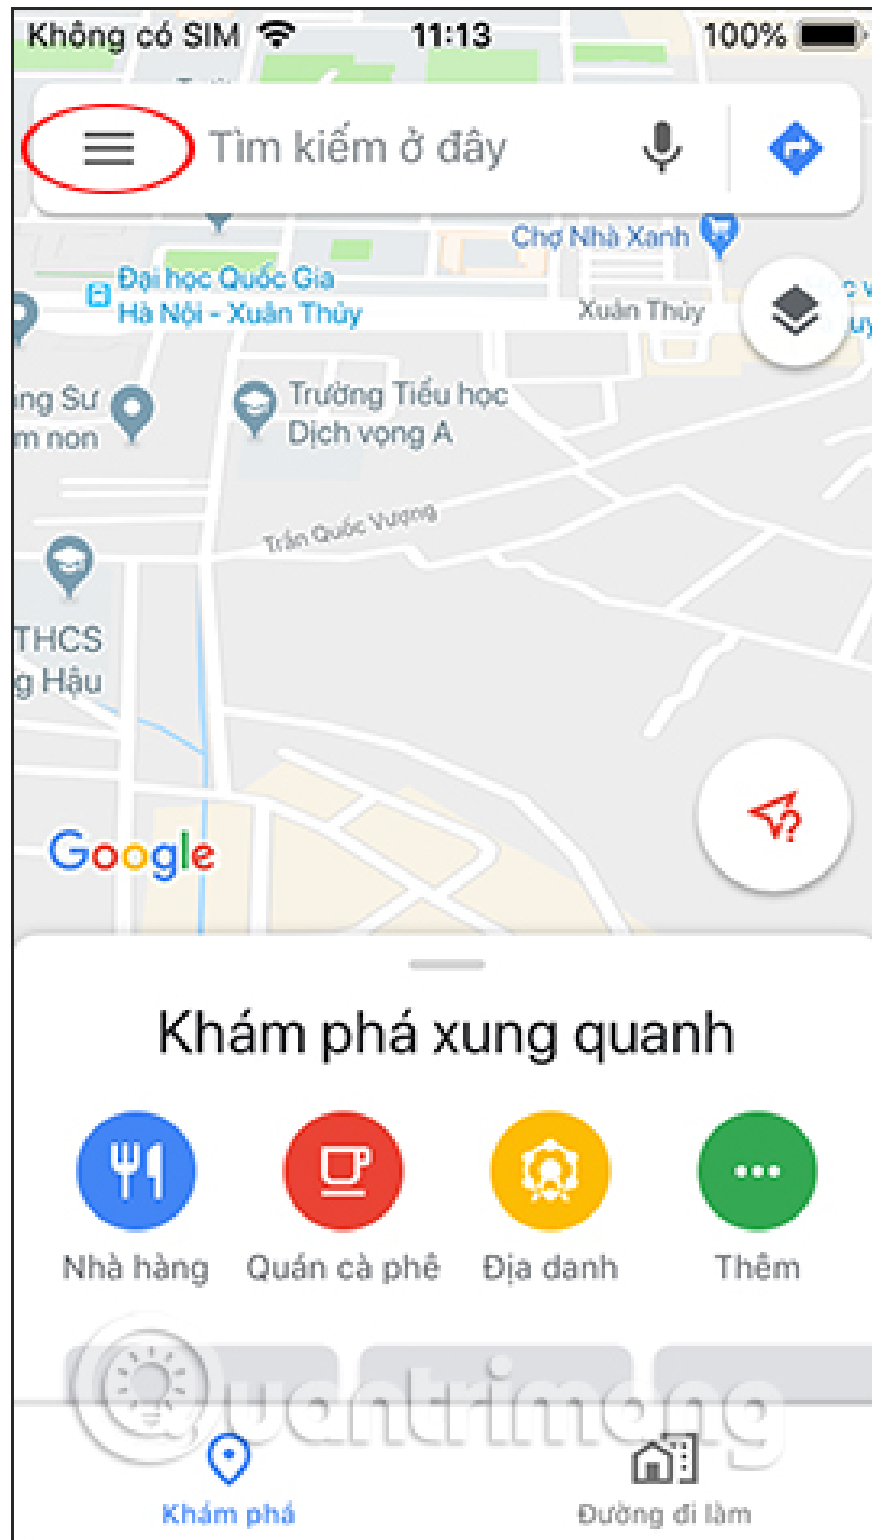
Không có SIM 11:13 100%

Tìm kiếm ở đây

Chợ Nhà Xanh

Đại học Quốc Gia Hà Nội - Xuân Thủy

Xuân Thủy

ing Sư m non

Trường Tiểu học Dịch vọng A

Trần Quốc Vượng

THCS g Hậu

Google

Khám phá xung quanh

Nhà hàng

Quán cà phê

Địa danh

Thêm

Quantrimang

Khám phá

Đường đi làm